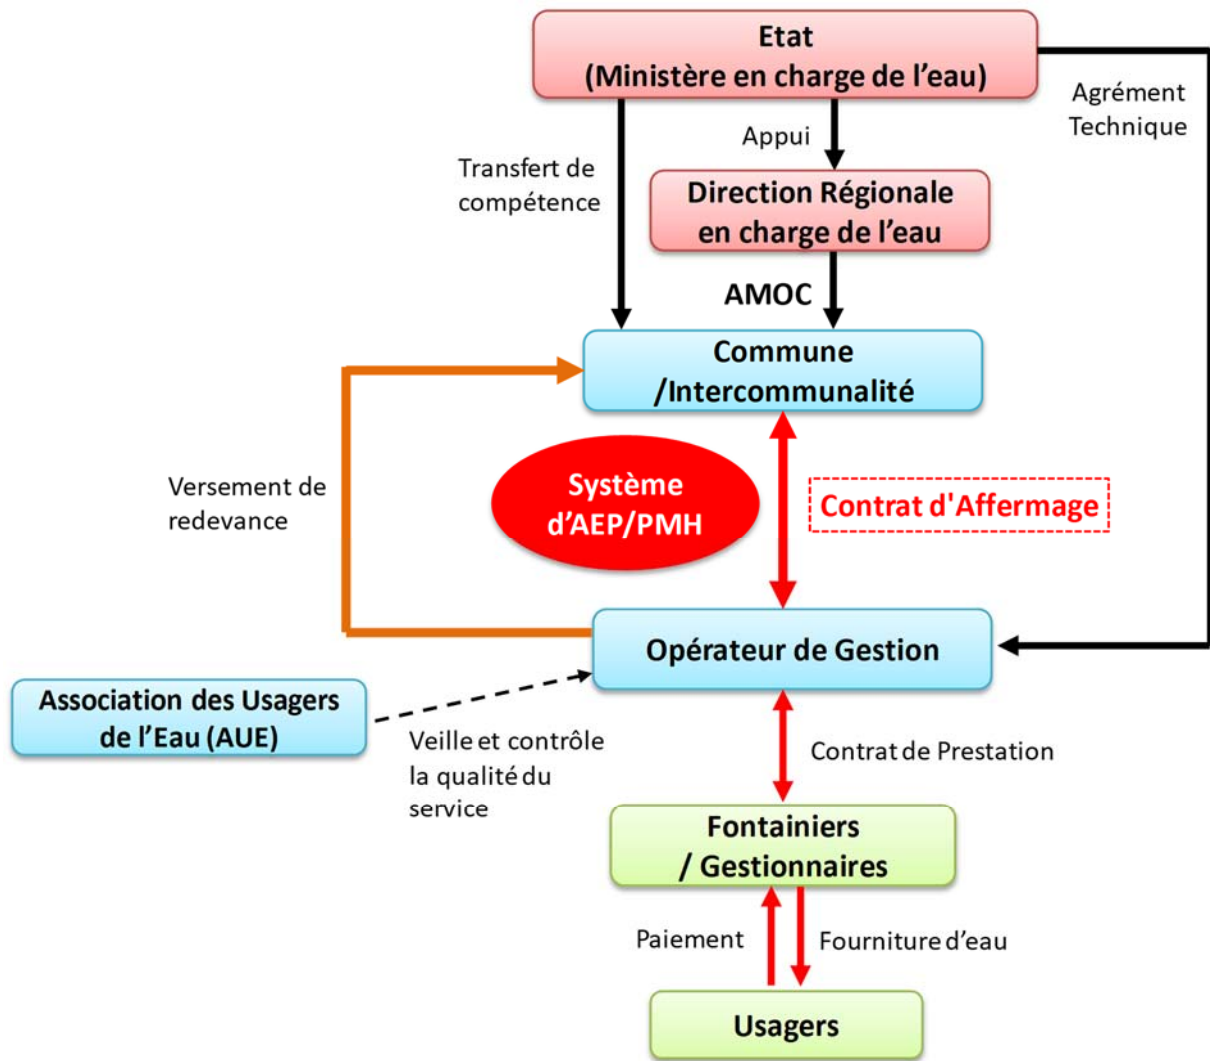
Etat
(Ministère en charge de l'eau)

Agrément Technique

Appui

Transfert de compétence

Direction Régionale en charge de l'eau

AMOC

Commune /Intercommunalité

Versement de redevance

Système d'AEP/PMH

Contrat d'Affermage

Opérateur de Gestion

Association des Usagers de l'Eau (AUE)

Veille et contrôle la qualité du service

Contrat de Prestation

Fontainiers / Gestionnaires

Paiement

Fourniture d'eau

Usagers